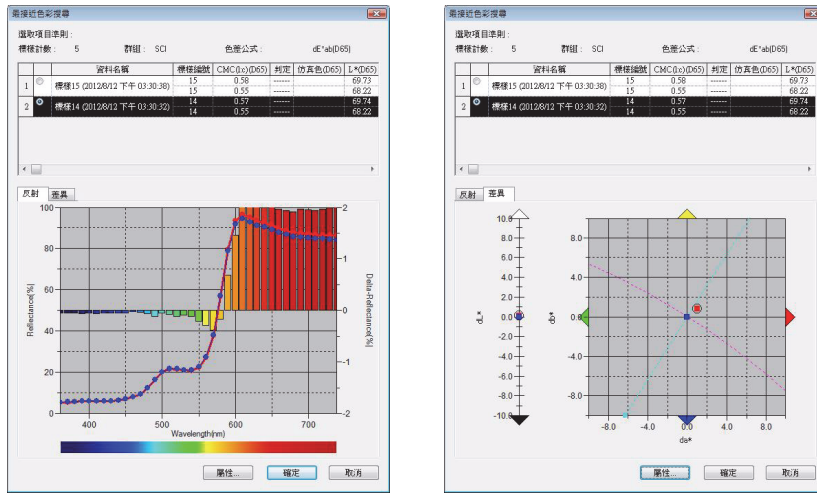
最接近色彩搜尋

選取項目準則：
標樣計數： 5 群組： SCI 色差公式： dE*ab(D65)

| | | 資料名稱 | 標樣編號 | CMC(l:c)(D65) | 判定 | 仿真色(D65) | L*(D65) |
|---|---|---|---|---|---|---|---|
| 1 | ○ | 標樣15 (2012/8/12 下午 03:30:38) | 15<br>15 | 0.58<br>0.55 | ------<br>------ | | 69.73<br>68.22 |
| 2 | ⊙ | 標樣14 (2012/8/12 下午 03:30:32) | 14<br>14 | 0.57<br>0.55 | ------<br>------ | | 69.74<br>68.22 |

反射 差異

100 80 60 40 20
Reflectance(%)
400 500 600 700
Wavelength(nm)
2 1 0 -1 -2
Delta-Reflectance(%)

屬性... 確定 取消

最接近色彩搜尋

選取項目準則：
標樣計數： 5 群組： SCI 色差公式： dE*ab(D65)

| | | 資料名稱 | 標樣編號 | CMC(l:c)(D65) | 判定 | 仿真色(D65) | L*(D65) |
|---|---|---|---|---|---|---|---|
| 1 | ○ | 標樣15 (2012/8/12 下午 03:30:38) | 15<br>15 | 0.58<br>0.55 | ------<br>------ | | 69.73<br>68.22 |
| 2 | ⊙ | 標樣14 (2012/8/12 下午 03:30:32) | 14<br>14 | 0.57<br>0.55 | ------<br>------ | | 69.74<br>68.22 |

反射 差異

10.0 8.0 6.0 4.0 2.0 0.0 -2.0 -4.0 -6.0 -8.0 -10.0
dL*
8.0 4.0 0.0 -4.0 -8.0
db*
-8.0 -4.0 0.0 4.0 8.0
da*

屬性... 確定 取消